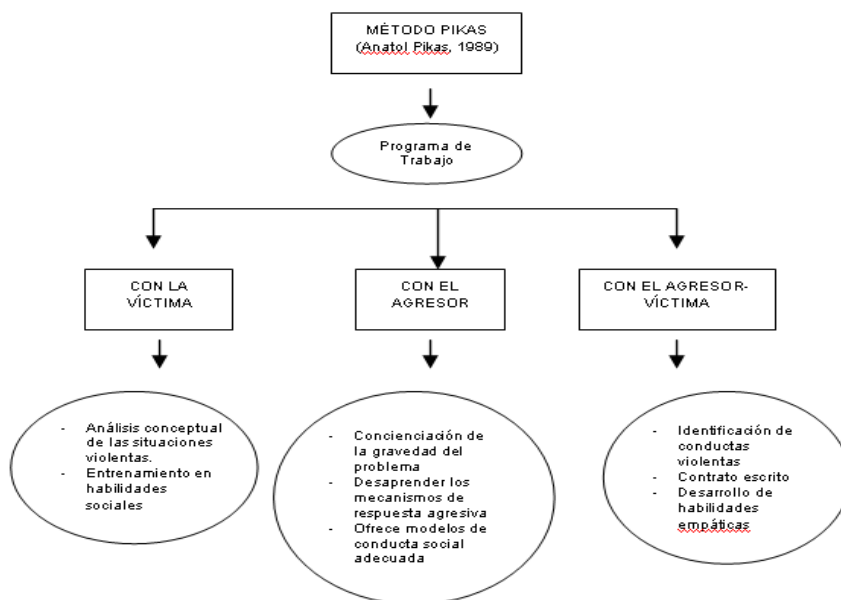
MÉTODO PIKAS
(Anatol Pikas, 1989)

Programa de Trabajo

CON LA VÍCTIMA

CON EL AGRESOR

CON EL AGRESOR-VÍCTIMA

- Análisis conceptual de las situaciones violentas.
- Entrenamiento en habilidades sociales

- Concienciación de la gravedad del problema
- Desaprender los mecanismos de respuesta agresiva
- Ofrece modelos de conducta social adecuada

- Identificación de conductas violentas
- Contrato escrito
- Desarrollo de habilidades empáticas